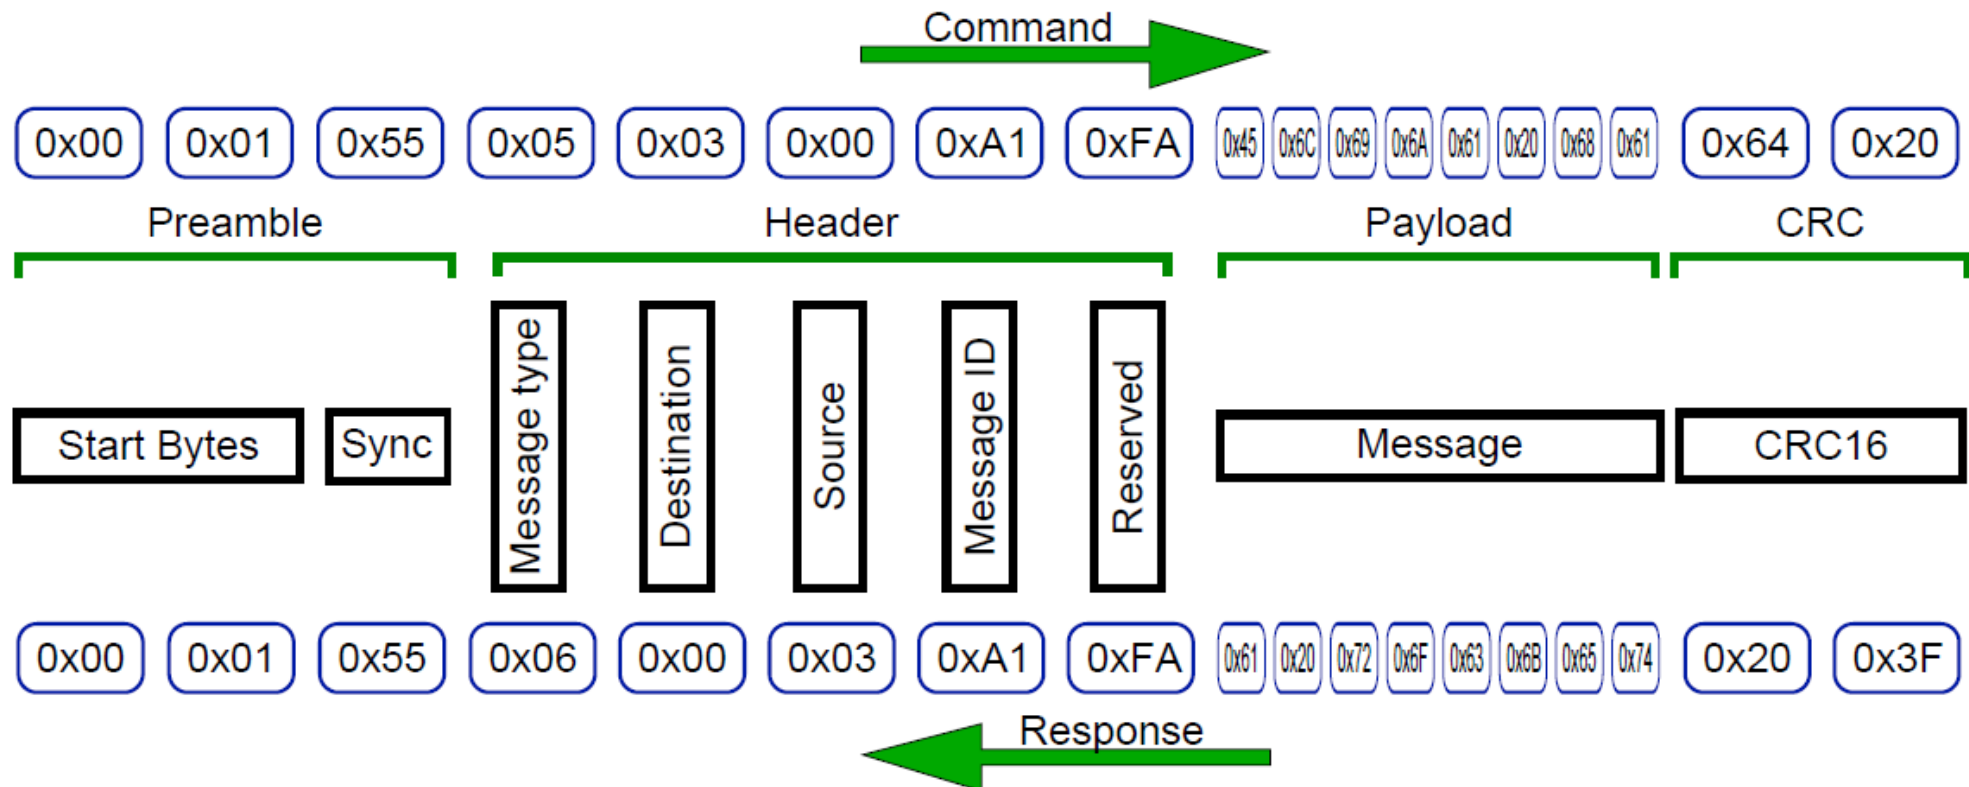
Command

0x00 0x01 0x55 0x05 0x03 0x00 0xA1 0xFA 0x45 0x6C 0x69 0x6A 0x61 0x20 0x68 0x61 0x64 0x20

Preamble Header Payload CRC

Start Bytes Sync Message type Destination Source Message ID Reserved Message CRC16

0x00 0x01 0x55 0x06 0x00 0x03 0xA1 0xFA 0x61 0x20 0x72 0x6F 0x63 0x6B 0x65 0x74 0x20 0x3F

Response